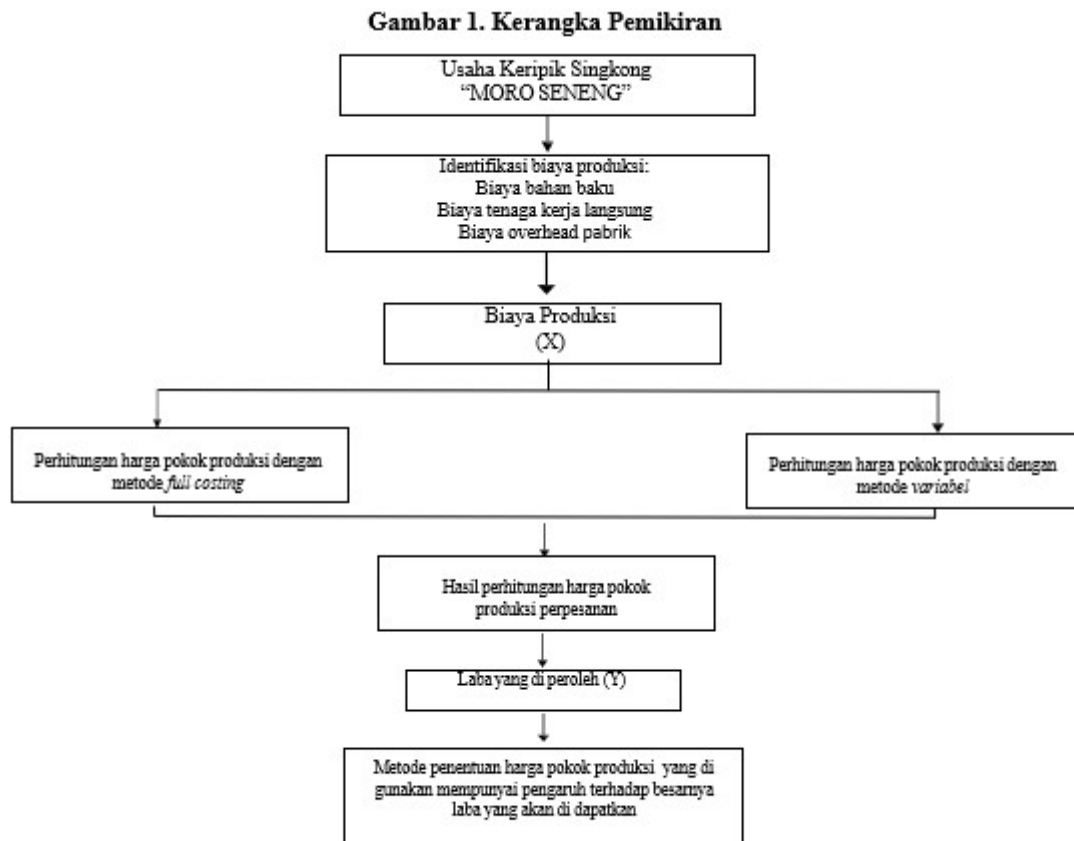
Gambar 1. Kerangka Pemikiran

Usaha Keripik Singkong "MORO SENENG"

Identifikasi biaya produksi:
Biaya bahan baku
Biaya tenaga kerja langsung
Biaya overhead pabrik

Biaya Produksi
(X)

Perhitungan harga pokok produksi dengan metode *full costing*

Perhitungan harga pokok produksi dengan metode *variabel*

Hasil perhitungan harga pokok produksi perpesanan

Laba yang di peroleh (Y)

Metode penentuan harga pokok produksi yang di gunakan mempunyai pengaruh terhadap besarnya laba yang akan di dapatkan